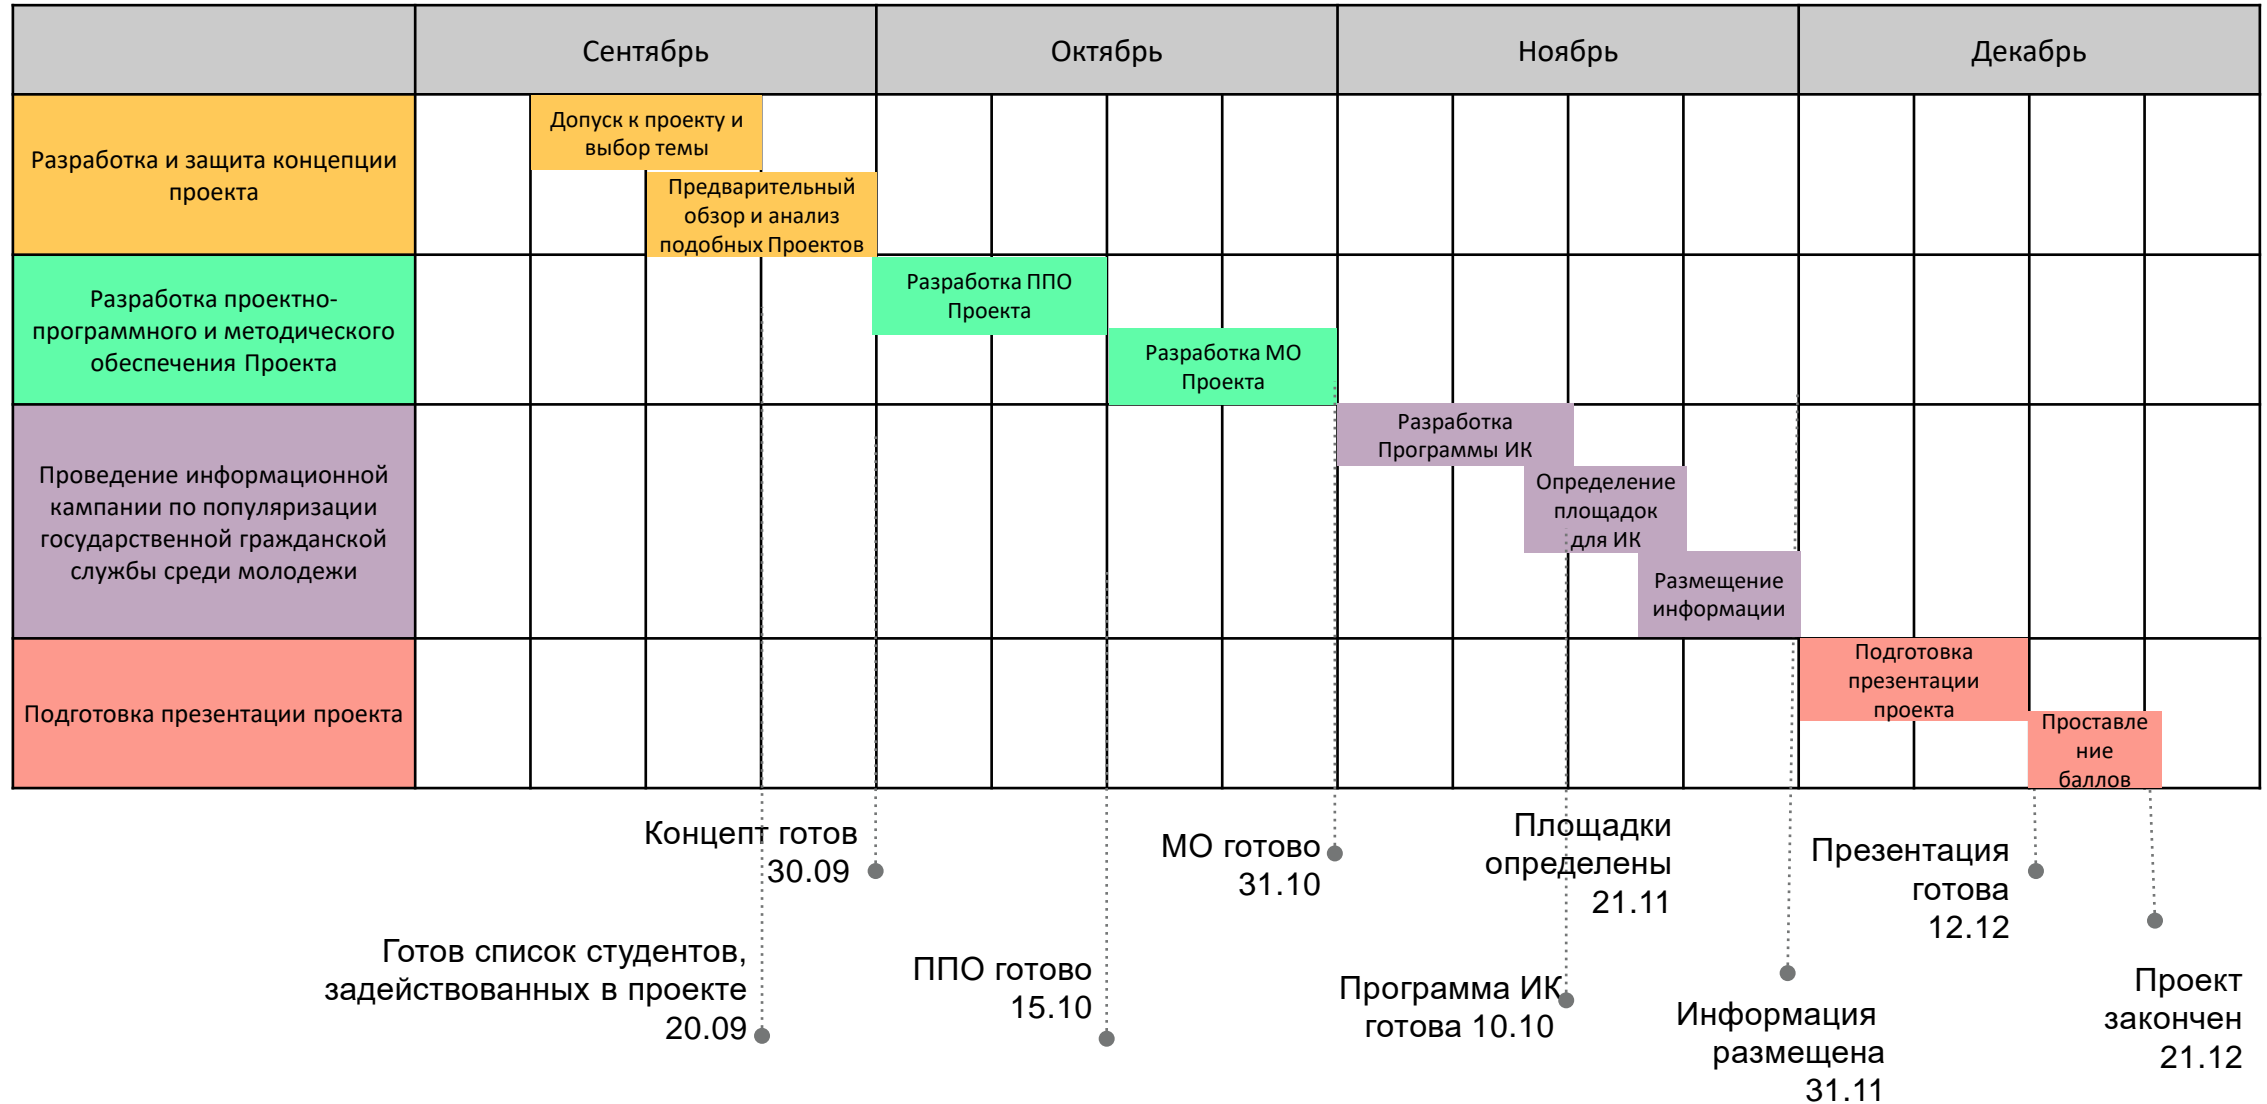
| | Сентябрь | Октябрь | Ноябрь | Декабрь |
|---|---|---|---|---|
| Разработка и защита концепции проекта | Допуск к проекту и выбор темы; Предварительный обзор и анализ подобных Проектов | | | |
| Разработка проектно-программного и методического обеспечения Проекта | | Разработка ППО Проекта; Разработка МО Проекта | | |
| Проведение информационной кампании по популяризации государственной гражданской службы среди молодежи | | | Разработка Программы ИК; Определение площадок для ИК; Размещение информации | |
| Подготовка презентации проекта | | | | Подготовка презентации проекта; Проставление баллов |

Концепт готов 30.09

Готов список студентов, задействованных в проекте 20.09

ППО готово 15.10

МО готово 31.10

Площадки определены 21.11

Программа ИК готова 10.10

Информация размещена 31.11

Презентация готова 12.12

Проект закончен 21.12